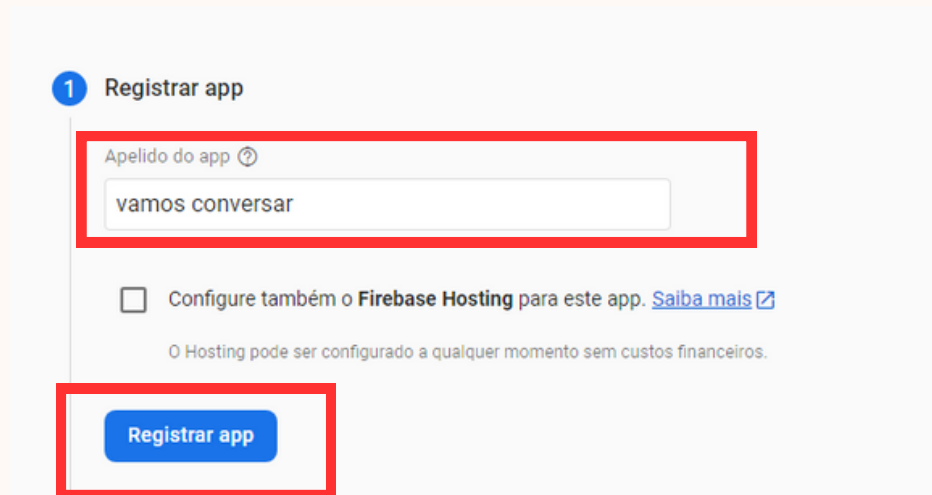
1 Registrar app

Apelido do app ?

vamos conversar

Configure também o **Firebase Hosting** para este app. Saiba mais

O Hosting pode ser configurado a qualquer momento sem custos financeiros.

Registrar app